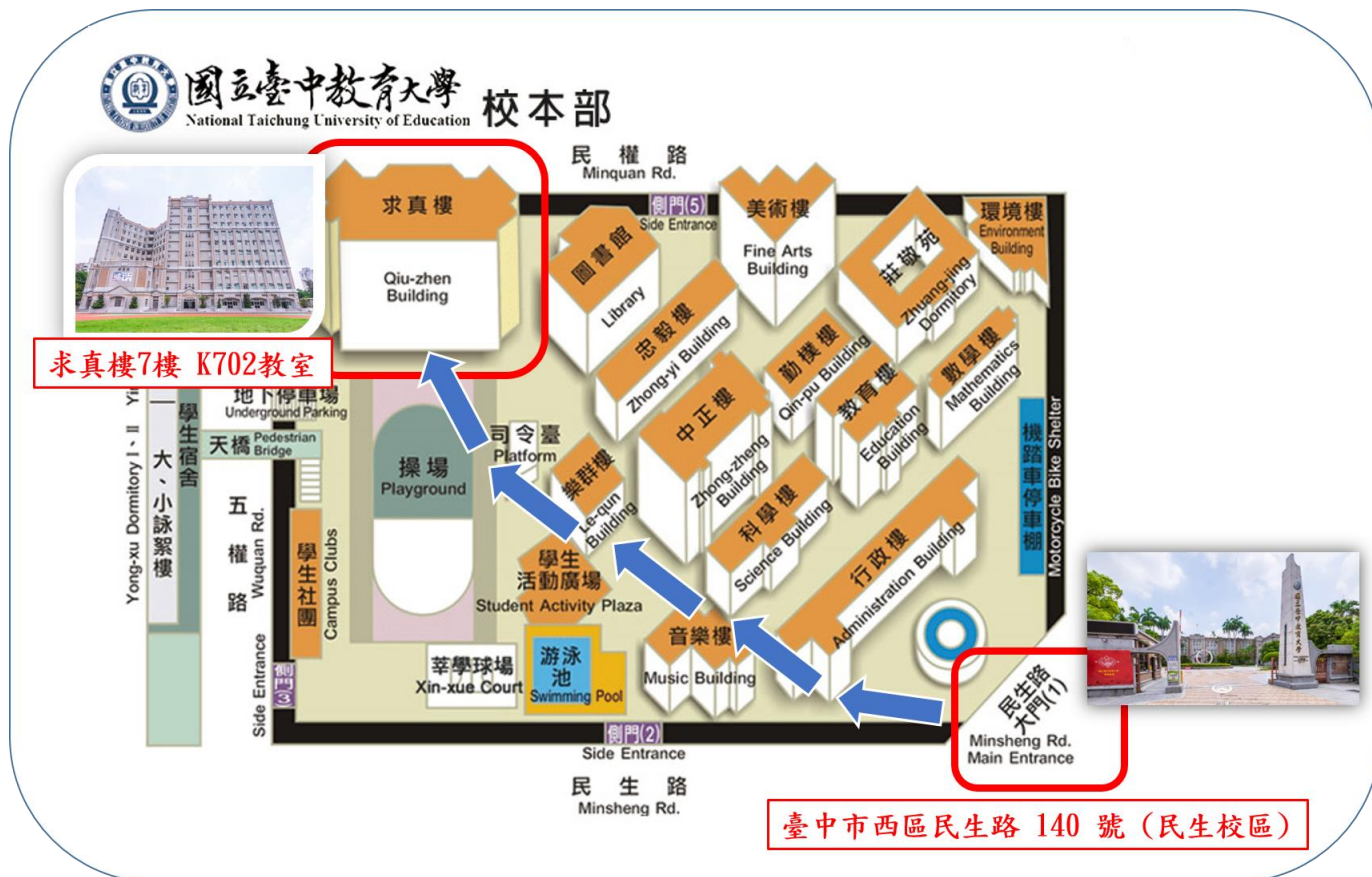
國立臺中教育大學 National Taichung University of Education 校本部

民權路 Minquan Rd.

求真樓 Qiu-zhen Building

求真樓7樓 K702教室

側門(5) Side Entrance

美術樓 Fine Arts Building

環境樓 Environment Building

圖書館 Library

莊敬苑 Zhuang-jing Dormitory

忠毅樓 Zhong-yi Building

勤樸樓 Qin-pu Building

數學樓 Mathematics Building

教育樓 Education Building

中正樓 Zhong-zheng Building

地下停車場 Underground Parking

天橋 Pedestrian Bridge

學生宿舍

Yong-xu Dormitory I、II

大、小詠絮樓

司令臺 Platform

操場 Playground

樂群樓 Le-qun Building

科學樓 Science Building

行政樓 Administration Building

機車停車棚 Motorcycle Bike Shelter

五權路 Wuquan Rd.

學生社團 Campus Clubs

學生活動廣場 Student Activity Plaza

音樂樓 Music Building

側門3 Side Entrance

莘學球場 Xin-xue Court

游泳池 Swimming Pool

側門(2) Side Entrance

民生路 Minsheng Rd.

民生路大門(1) Minsheng Rd. Main Entrance

臺中市西區民生路 140 號（民生校區）